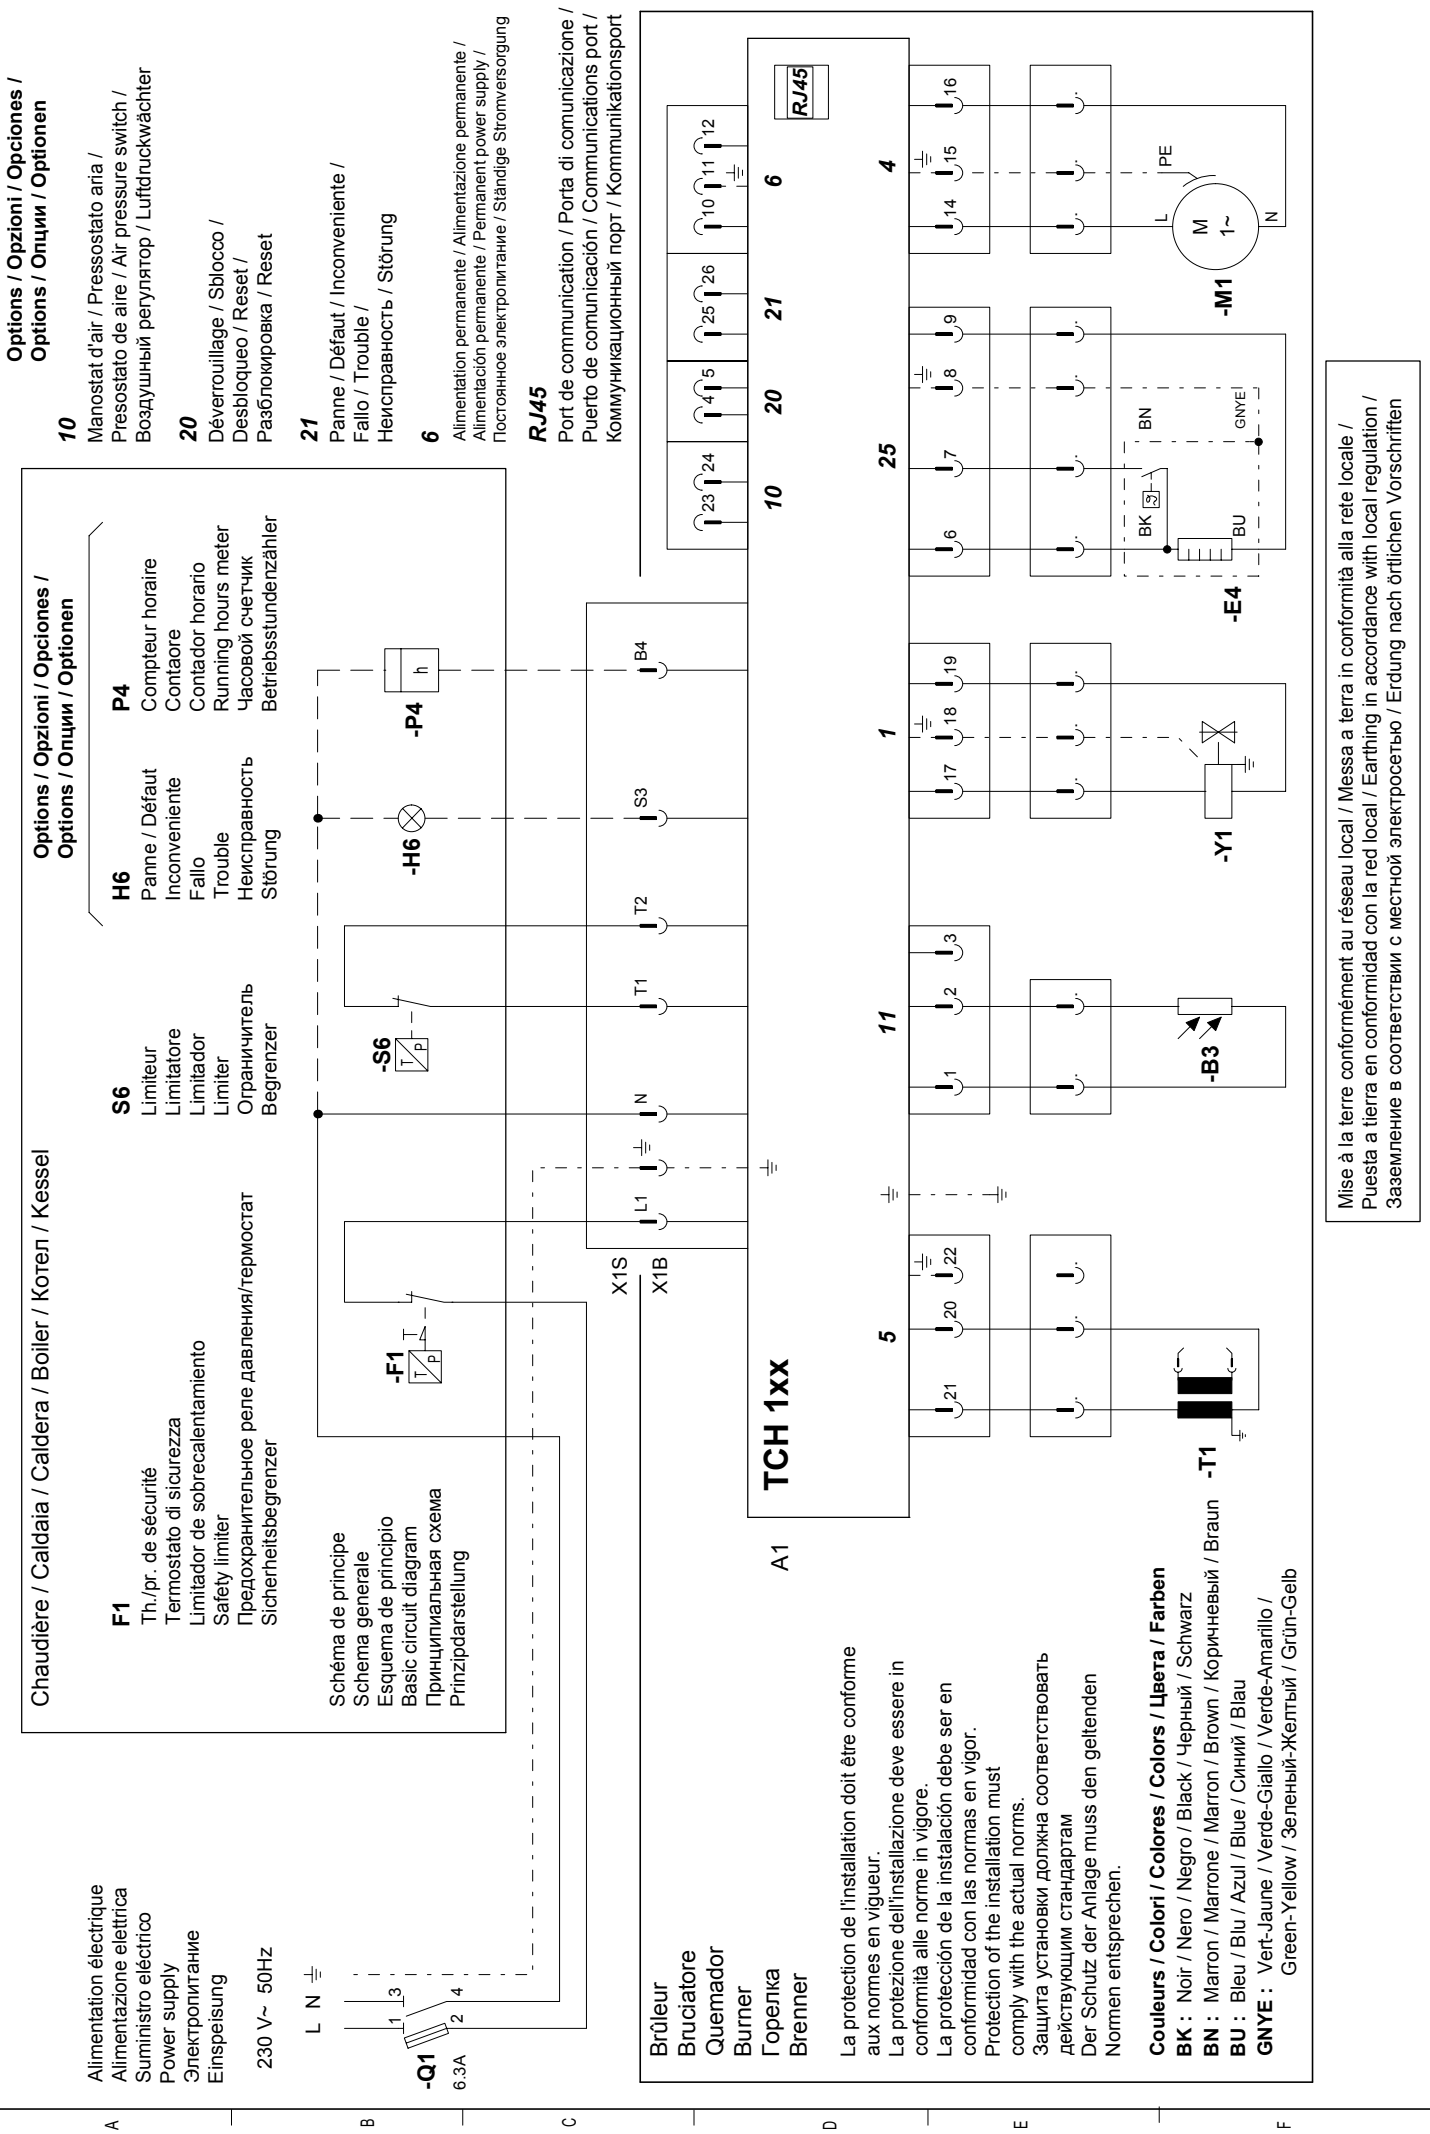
Options / Opzioni / Opciones /
Options / Опции / Optionen

10
Manostat d'air / Pressostato aria /
Presostato de aire / Air pressure switch /
Воздушный регулятор / Luftdruckwächter

20
Déverrouillage / Sblocco /
Desbloqueo / Reset /
Разблокировка / Reset

21
Panne / Défaut / Inconveniente /
Fallo / Trouble /
Неисправность / Störung

6
Alimentation permanente / Alimentazione permanente /
Alimentación permanente / Permanent power supply /
Постоянное электропитание / Ständige Stromversorgung

RJ45
Port de communication / Porta di comunicazione /
Puerto de comunicación / Communications port /
Коммуникационный порт / Kommunikationsport

Chaudière / Caldaia / Caldera / Boiler / Котел / Kessel

F1
Th./pr. de sécurité
Termostato di sicurezza
Limitador de sobrecalentamiento
Safety limiter
Предохранительное реле давления/термостат
Sicherheitsbegrenzer

S6
Limiteur
Limitatore
Limitador
Limiter
Ограничитель
Begrenzer

Options / Opzioni / Opciones /
Options / Опции / Optionen

H6
Panne / Défaut
Inconveniente
Fallo
Trouble
Неисправность
Störung

P4
Compteur horaire
Contaore
Contador horario
Running hours meter
Часовой счетчик
Betriebsstundenzähler

Schéma de principe
Schema generale
Esquema de principio
Basic circuit diagram
Принципиальная схема
Prinzipdarstellung

Alimentation électrique
Alimentazione elettrica
Suministro eléctrico
Power supply
Электропитание
Einspeisung

230 V~ 50Hz

L N ⏚
1 3
2 4
-Q1
6.3A

-F1
-S6
-H6
-P4
h

X1S
X1B
L1 ⏚ N T1 T2 S3 B4

A1
TCH 1XX

RJ45
23 24 4 5 25 26 10 11 12
10 20 21 6

21 20 22 1 2 3 17 18 19 6 7 8 9 14 15 16
5 11 1 25 4

-T1
-B3
-Y1
-E4
-M1
BK BN BU GNYE
M 1~ L N PE

Brûleur
Bruciatore
Quemador
Burner
Горелка
Brenner

La protection de l'installation doit être conforme aux normes en vigueur.
La protezione dell'installazione deve essere in conformità alle norme in vigore.
La protección de la instalación debe ser en conformidad con las normas en vigor.
Protection of the installation must comply with the actual norms.
Защита установки должна соответствовать действующим стандартам
Der Schutz der Anlage muss den geltenden Normen entsprechen.

Couleurs / Colori / Colores / Colors / Цвета / Farben
BK : Noir / Nero / Negro / Black / Черный / Schwarz
BN : Marron / Marrone / Marron / Brown / Коричневый / Braun
BU : Bleu / Blu / Azul / Blue / Синий / Blau
GNYE : Vert-Jaune / Verde-Giallo / Verde-Amarillo /
Green-Yellow / Зеленый-Желтый / Grün-Gelb

Mise à la terre conformément au réseau local / Messa a terra in conformità alla rete locale /
Puesta a tierra en conformidad con la red local / Earthing in accordance with local regulation /
Заземление в соответствии с местной электросетью / Erdung nach örtlichen Vorschriften

A B C D E F